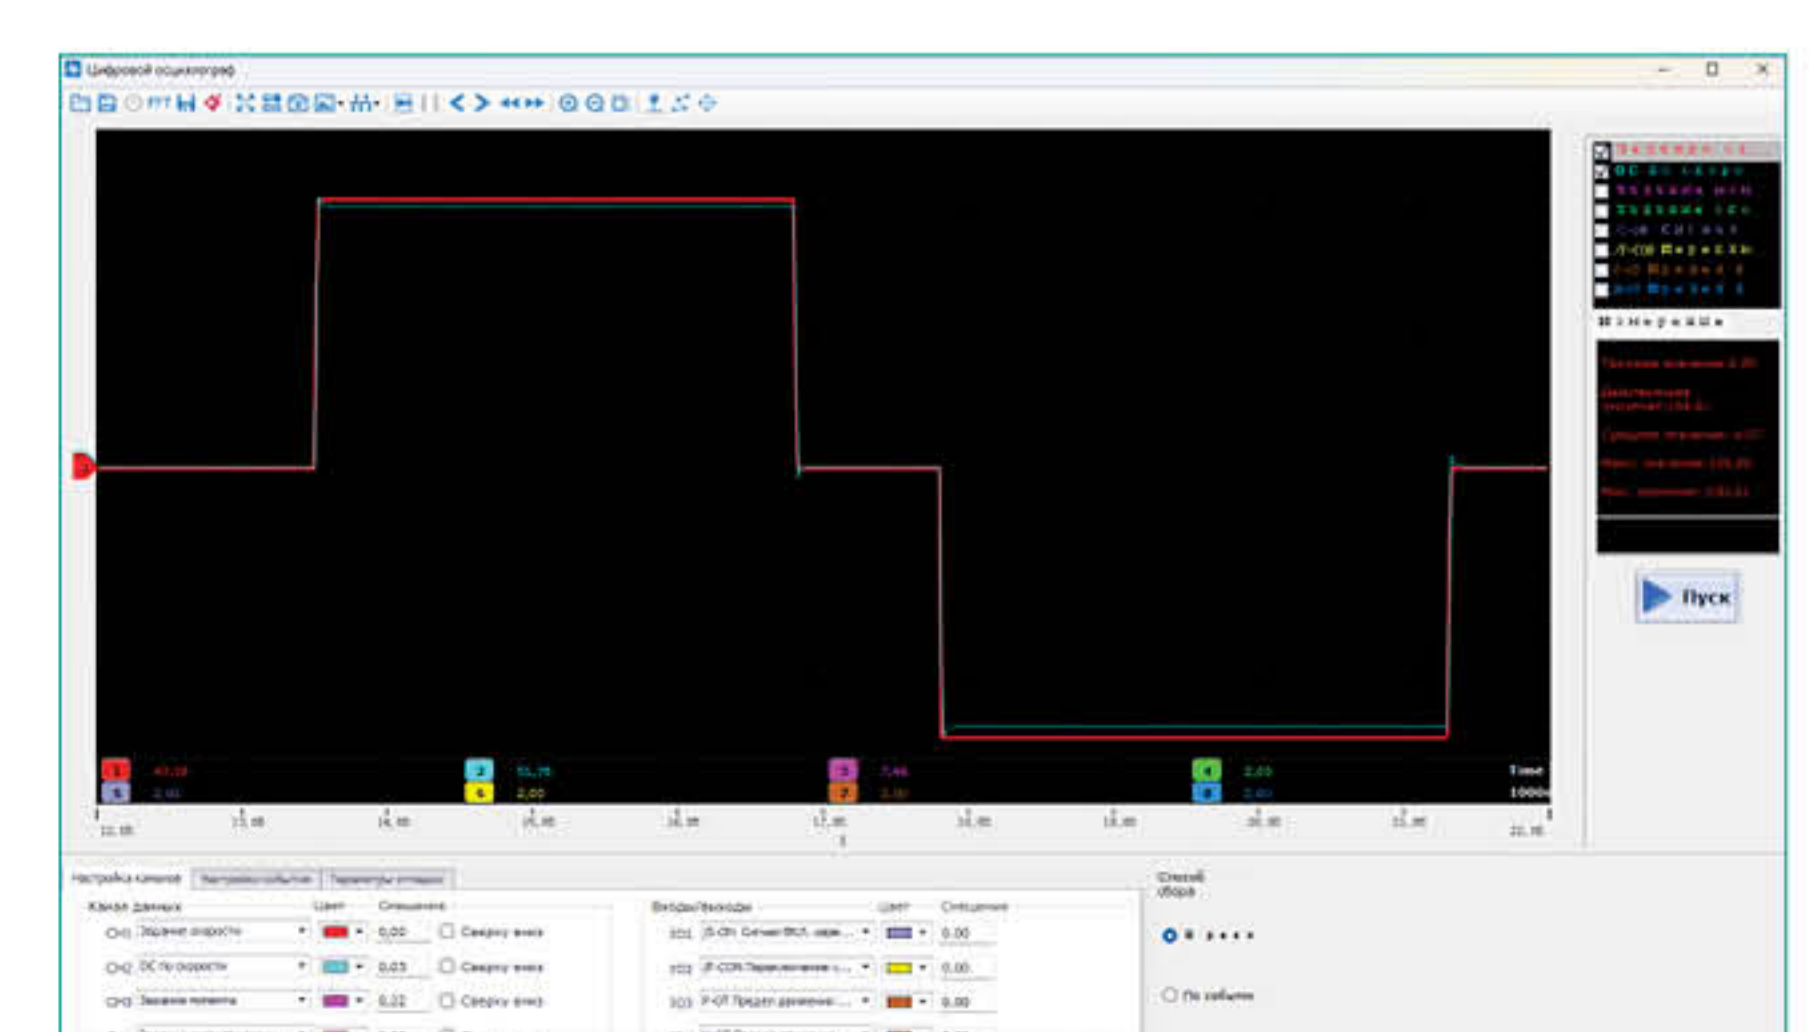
Цифровой осциллограф

FFT

1 43,08
5 2,00
2 51,78
6 2,00
3 7,46
7 2,00
4 2,00
8 2,00
Time 1000

13,08
14,08
15,08
16,08
17,08
18,08
19,08
20,08
21,08

Пуск

Настройка каналов
Настройки событий
Параметры отладки

Канал данных
Цвет
Смещение
CH1 Задание скорости 0,00 Сверху вниз
CH2 ОС по скорости 0,03 Сверху вниз
CH3 Задание момента 0,22 Сверху вниз

Входы/Выходы
Цвет
Смещение
IO1 [S-ON Сигнал ВКЛ. серв...] 0,00
IO2 [P-CON Переключение ...] 0,00
IO3 P-OT Предел движения ... 0,00

Способ сбора
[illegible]
По событию